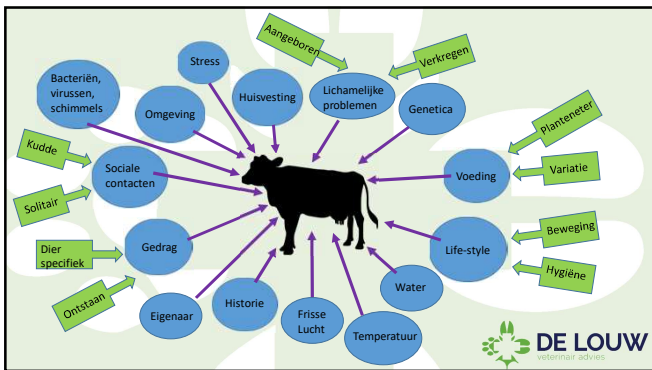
Aangeboren

Verkregen

Stress

Bacteriën, virussen, schimmels

Huisvesting

Lichamelijke problemen

Omgeving

Genetica

Planteneter

Kudde

Sociale contacten

Voeding

Variatie

Solitair

Beweging

Dier specifiek

Gedrag

Life-style

Hygiëne

Ontstaan

Water

Eigenaar

Historie

Frisse Lucht

Temperatuur

DE LOUW
veterinair advies